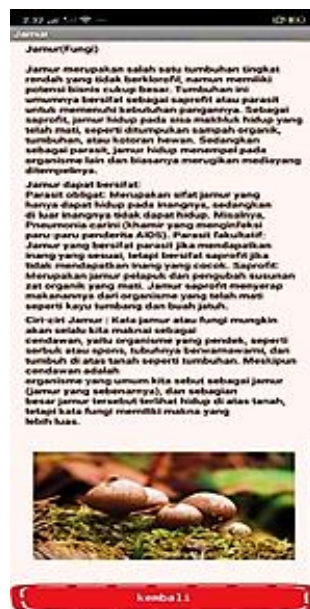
Jamur

Jamur(Fungi)

Jamur merupakan salah satu tumbuhan tingkat rendah yang tidak berklorofil, namun memiliki potensi bisnis cukup besar. Tumbuhan ini umumnya bersifat sebagai saprofit atau parasit untuk memenuhi kebutuhan pangannya. Sebagai saprofit, jamur hidup pada sisa makhluk hidup yang telah mati, seperti ditumpukan sampah organik, tumbuhan, atau kotoran hewan. Sedangkan sebagai parasit, jamur hidup menumpang pada organisme lain dan biasanya merugikan mediayang ditempatinya.

Jamur dapat bersifat:
Parasit obligat: Merupakan sifat jamur yang hanya dapat hidup pada inangnya, sedangkan di luar inangnya tidak dapat hidup. Misalnya, Pneumonia carini (khamir yang menginfeksi paru-paru penderita AIDS). Parasit fakultatif: Jamur yang bersifat parasit jika mendapatkan inang yang sesuai, tetapi bersifat saprofit jika tidak mendapatkan inang yang cocok. Saprofit: Merupakan jamur pelapuk dan pengubah susunan zat organik yang mati. Jamur saprofit menyerap makanannya dari organisme yang telah mati seperti kayu tumbang dan buah jatuh.

Ciri-ciri Jamur : Kata jamur atau fungi mungkin akan selalu kita maknai sebagai cendawan, yaitu organisme yang pendek, seperti serbuk atau spons, tubuhnya berwarnawarni, dan tumbuh di atas tanah seperti tumbuhan. Meskipun cendawan adalah organisme yang umum kita sebut sebagai jamur (jamur yang sebenarnya), dan sebagian besar jamur ini sebut terlihat hidup di atas tanah, tetapi kata fungi memiliki makna yang lebih luas.

kembali